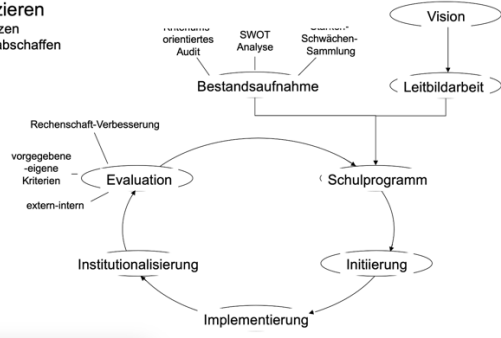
zieren
zen
bschaffen

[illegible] orientiertes Audit

SWOT Analyse

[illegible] Schwächen-Sammlung

Vision

Bestandsaufnahme

Leitbildarbeit

Rechenschaft-Verbesserung

vorgegebene -eigene Kriterien

Evaluation

extern-intern

Schulprogramm

Institutionalisierung

Initiierung

Implementierung